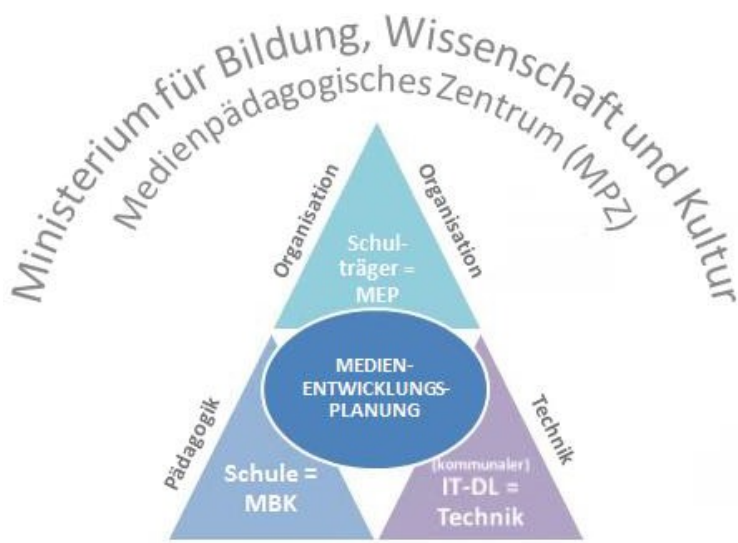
Ministerium für Bildung, Wissenschaft und Kultur
Medienpädagogisches Zentrum (MPZ)

Organisation
Organisation
Schulträger = MEP

MEDIEN-ENTWICKLUNGS-PLANUNG

Pädagogik
Technik

Schule = MBK

(kommunaler) IT-DL = Technik